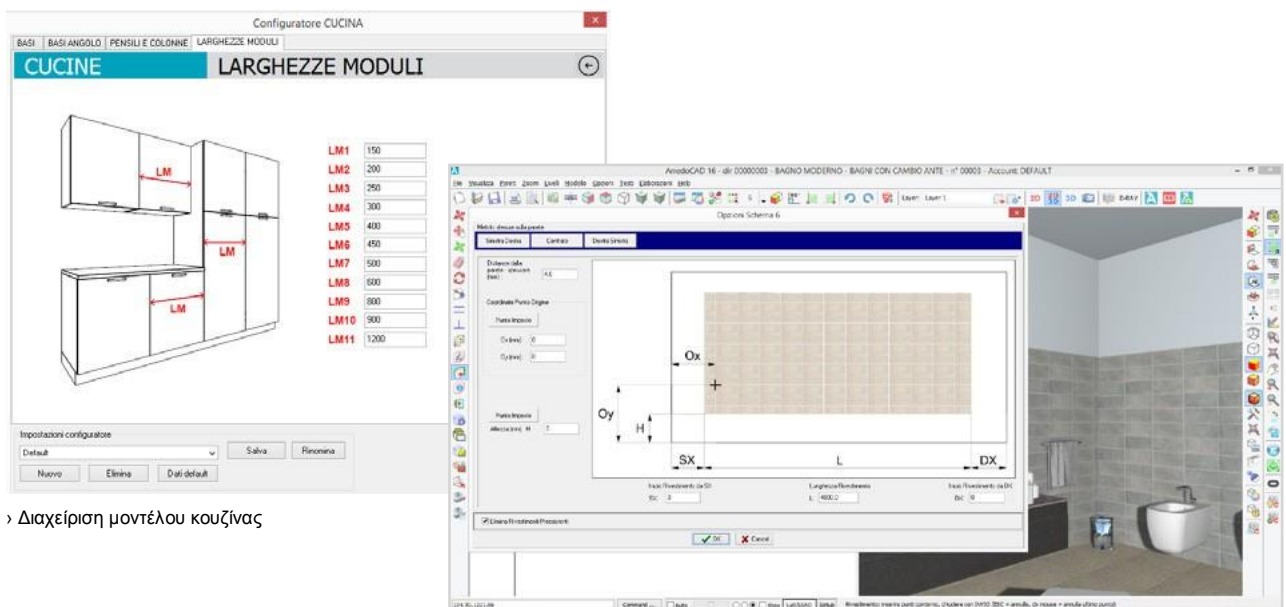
Configuratore CUCINA

BASI | BASI ANGOLO | PENSILI E COLONNE | LARGHEZZE MODULI

CUCINE

LARGHEZZE MODULI

LM

LM

LM

| | |
|---|---|
| LM1 | 150 |
| LM2 | 200 |
| LM3 | 250 |
| LM4 | 300 |
| LM5 | 400 |
| LM6 | 450 |
| LM7 | 500 |
| LM8 | 600 |
| LM9 | 800 |
| LM10 | 900 |
| LM11 | 1200 |

Impostazioni configuratore

Default

Salva

Rinomina

Nuovo

Elimina

Dati default

› Διαχείριση μοντέλου κουζίνας

AmedeoCAD 16 - dir 00000003 - BAGNO MODERNO - BAGNI CON CAMBIO ANTE - n° 00003 - Account: DEFAULT

File Visualizza Punti Zoom Livelli Modello Oggetti Testi Elaborazioni Help

Layer: Layer 1

3D 3D

Opzioni Schema 6

Metodo: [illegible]

Sinistra Destra | Centrato | Destra Sinistra

Distanza dalla parete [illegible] (mm): 4.6

Coordinate Punto Origine

Punto Impone

Ox (mm): 0

Oy (mm): 0

Punto Impone

Altezza (mm) H: 0

Ox

Oy

H

SX

L

DX

Inizio Rivestimento da SX

SX: 0

Larghezza Rivestimento

L: 4000.0

Inizio Rivestimento da DX

DX: 0

Elimina Rivestimenti Precedenti

OK

Cancel

Command

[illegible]